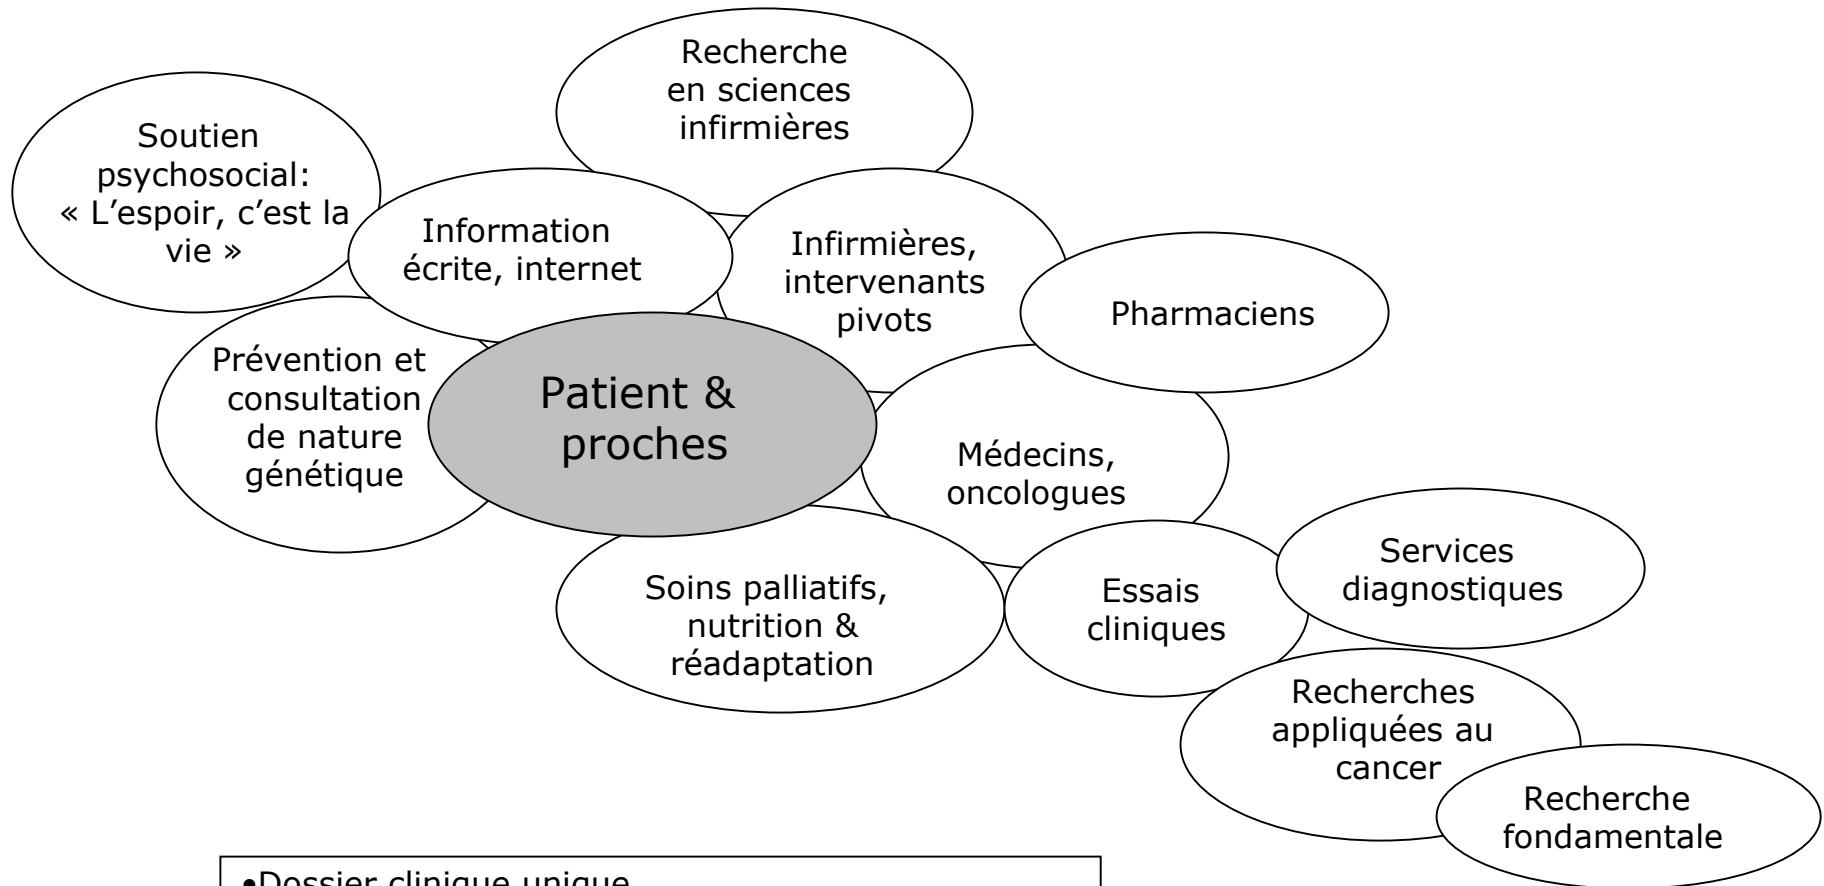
Recherche en sciences infirmières

Soutien psychosocial: « L'espoir, c'est la vie »

Information écrite, internet

Infirmières, intervenants pivots

Pharmaciens

Prévention et consultation de nature génétique

Patient & proches

Médecins, oncologues

Services diagnostiques

Soins palliatifs, nutrition & réadaptation

Essais cliniques

Recherches appliquées au cancer

Recherche fondamentale

•Dossier clinique unique